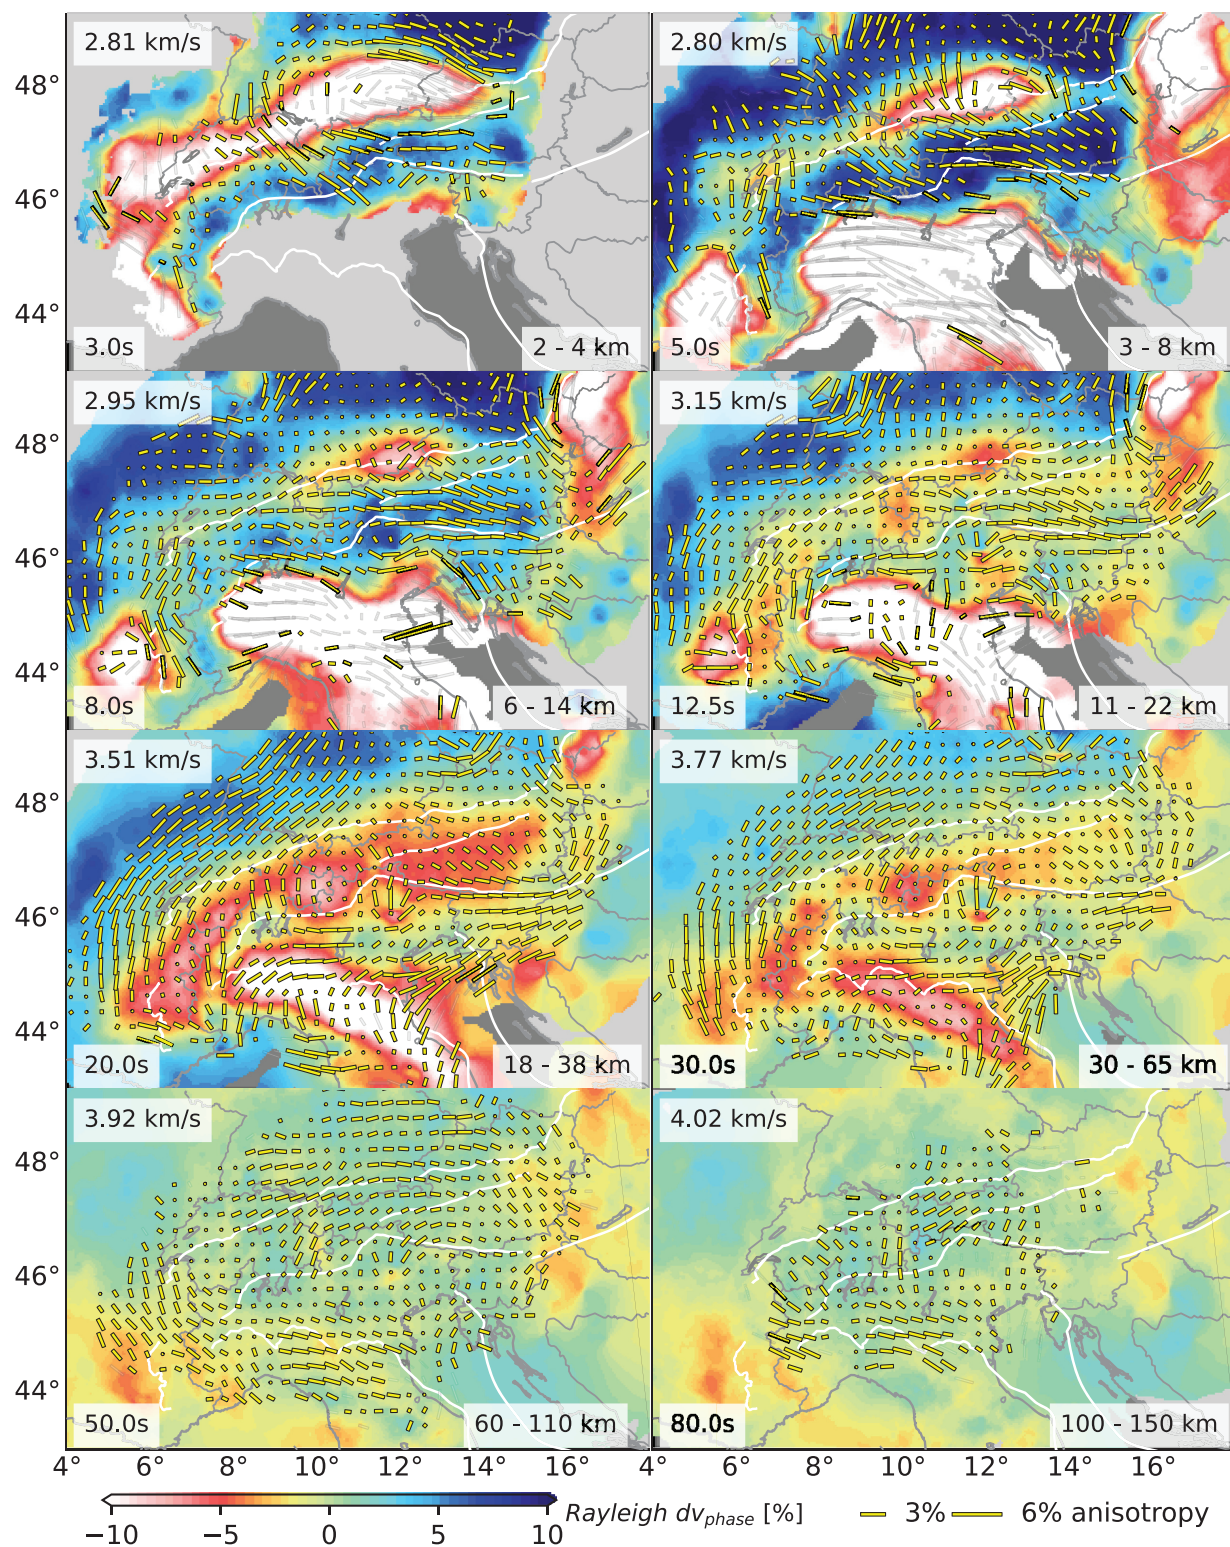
2.81 km/s
48°
46°
44°
3.0s
2 - 4 km

2.80 km/s
5.0s
3 - 8 km

2.95 km/s
48°
46°
44°
8.0s
6 - 14 km

3.15 km/s
12.5s
11 - 22 km

3.51 km/s
48°
46°
44°
20.0s
18 - 38 km

3.77 km/s
30.0s
30 - 65 km

3.92 km/s
48°
46°
44°
50.0s
60 - 110 km

4.02 km/s
80.0s
100 - 150 km

4° 6° 8° 10° 12° 14° 16° 4° 6° 8° 10° 12° 14° 16°

−10 −5 0 5 10
Rayleigh $dv_{phase}$ [%]
3% 6% anisotropy